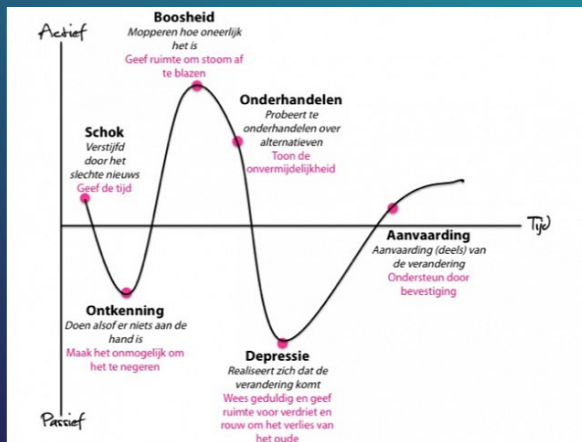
Actief

Boosheid
Mopperen hoe oneerlijk het is
Geef ruimte om stoom af te blazen

Onderhandelen
Probeert te onderhandelen over alternatieven
Toon de onvermijdelijkheid

Schok
Verstijfd door het slechte nieuws
Geef de tijd

Tijd

Aanvaarding
Aanvaarding (deels) van de verandering
Ondersteun door bevestiging

Ontkenning
Doen alsof er niets aan de hand is
Maak het onmogelijk om het te negeren

Depressie
Realiseert zich dat de verandering komt
Wees geduldig en geef ruimte voor verdriet en rouw om het verlies van het oude

Passief